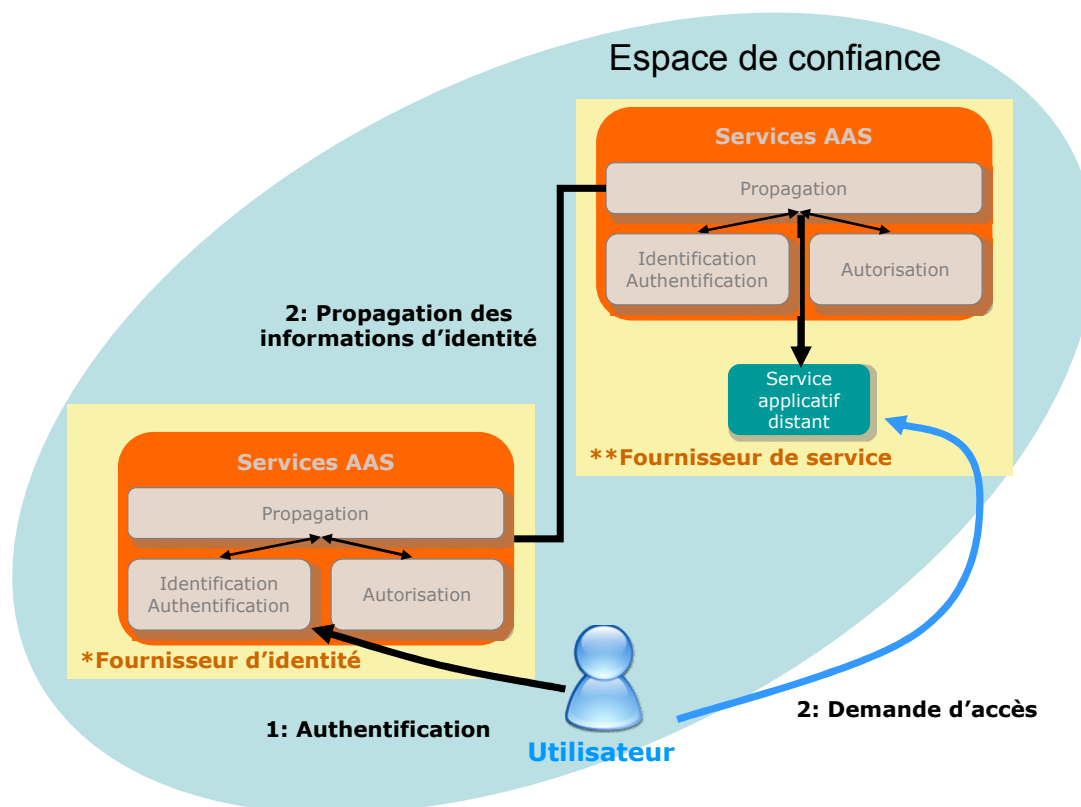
Espace de confiance

Services AAS

Propagation

Identification
Authentification

Autorisation

2: Propagation des informations d’identité

Service applicatif distant

**Fournisseur de service

Services AAS

Propagation

Identification
Authentification

Autorisation

*Fournisseur d’identité

1: Authentification

Utilisateur

2: Demande d’accès